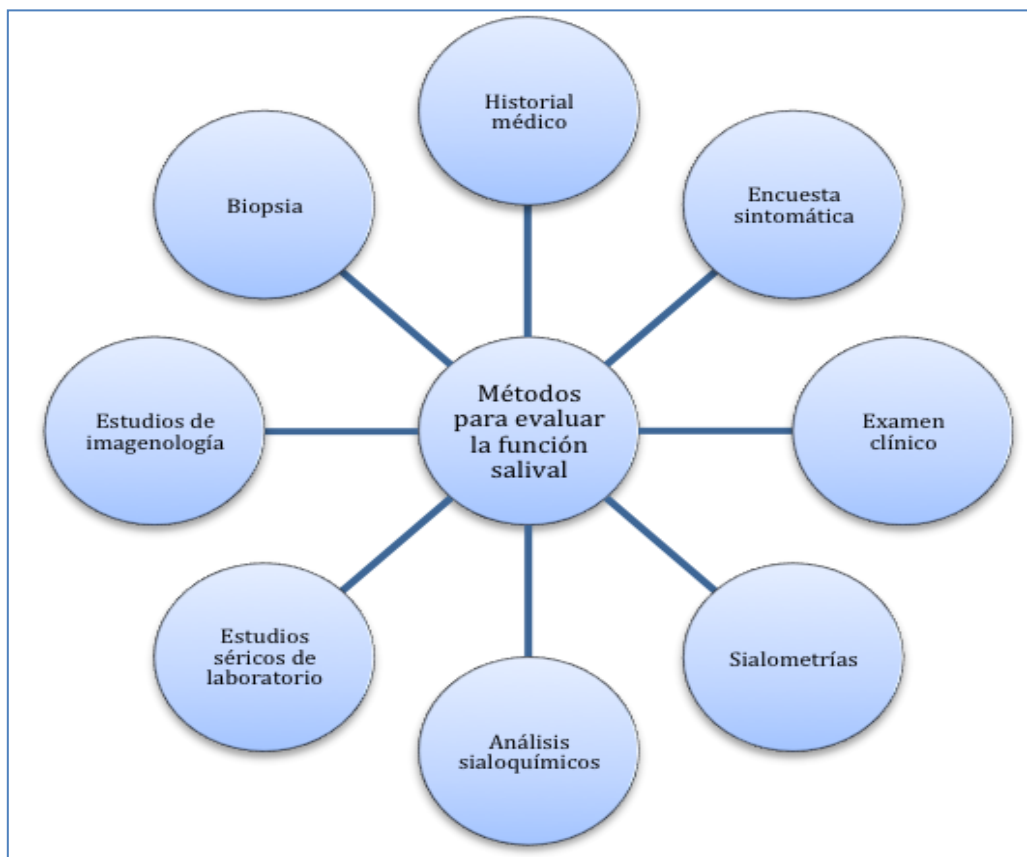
Métodos para evaluar la función salival

Historial médico

Encuesta sintomática

Examen clínico

Sialometrías

Análisis sialoquímicos

Estudios séricos de laboratorio

Estudios de imagenología

Biopsia